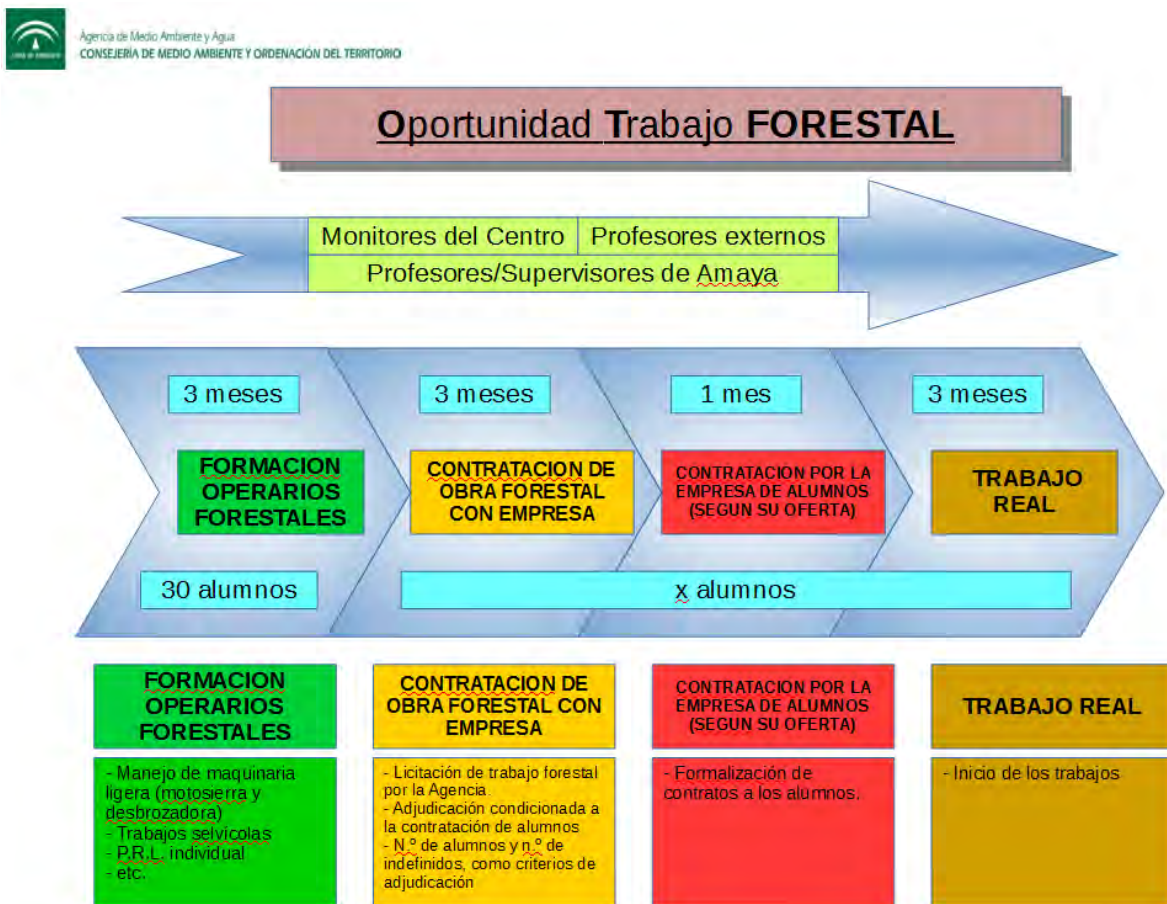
Agencia de Medio Ambiente y Agua
CONSEJERÍA DE MEDIO AMBIENTE Y ORDENACIÓN DEL TERRITORIO

Oportunidad Trabajo FORESTAL

Monitores del Centro | Profesores externos
Profesores/Supervisores de Amaya

3 meses
FORMACION OPERARIOS FORESTALES

3 meses
CONTRATACION DE OBRA FORESTAL CON EMPRESA

1 mes
CONTRATACION POR LA EMPRESA DE ALUMNOS (SEGUN SU OFERTA)

3 meses
TRABAJO REAL

30 alumnos

x alumnos

FORMACION OPERARIOS FORESTALES

- Manejo de maquinaria ligera (motosierra y desbrozadora)
- Trabajos selvícolas
- P.R.L. individual
- etc.

CONTRATACION DE OBRA FORESTAL CON EMPRESA

- Licitación de trabajo forestal por la Agencia
- Adjudicación condicionada a la contratación de alumnos
- N.º de alumnos y n.º de indefinidos, como criterios de adjudicación

CONTRATACION POR LA EMPRESA DE ALUMNOS (SEGUN SU OFERTA)

- Formalización de contratos a los alumnos.

TRABAJO REAL

- Inicio de los trabajos